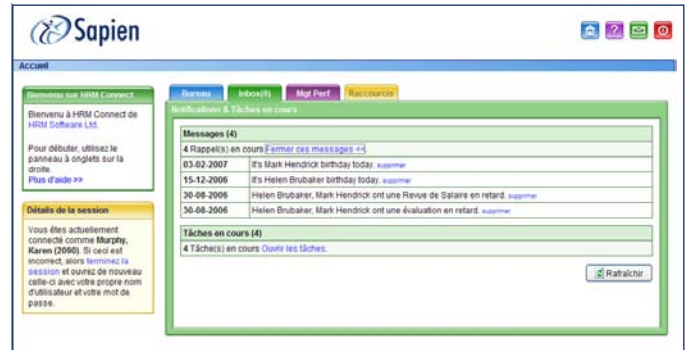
Sapien

Accueil

Bienvenu sur HRM Connect

Bienvenu à HRM Connect de HRM Software Ltd.

Pour débuter, utilisez le panneau à onglets sur la droite.
Plus d'aide >>

Détails de la session

Vous êtes actuellement connecté comme Murphy, Karen (2090). Si ceci est incorrect, alors terminez la session et ouvrez de nouveau celle-ci avec votre propre nom d'utilisateur et votre mot de passe.

Bureau | Inbox(8) | Mgt Perf | Raccourcis

Notifications & Tâches en cours

Messages (4)

4 Rappel(s) en cours Fermer ces messages <<

| | |
|---|---|
| 03-02-2007 | It's Mark Hendrick birthday today. supprimer |
| 15-12-2006 | It's Helen Brubaker birthday today. supprimer |
| 30-08-2006 | Helen Brubaker, Mark Hendrick ont une Revue de Salaire en retard. supprimer |
| 30-08-2006 | Helen Brubaker, Mark Hendrick ont une évaluation en retard. supprimer |

Tâches en cours (4)

4 Tâche(s) en cours Ouvrir les tâches.

Rafraîchir